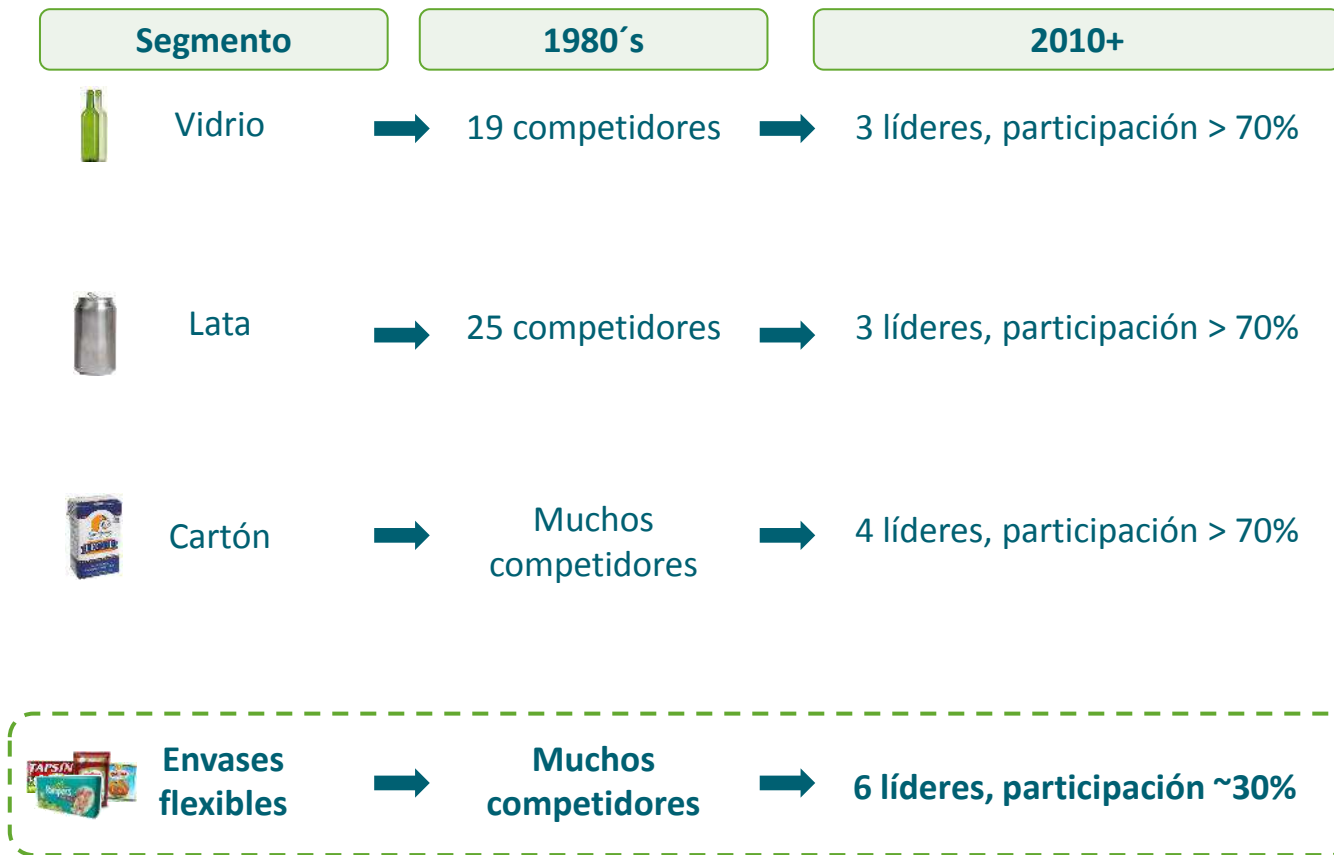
| Segmento | 1980´s | 2010+ |
|---|---|---|
| Vidrio | 19 competidores | 3 líderes, participación > 70% |
| Lata | 25 competidores | 3 líderes, participación > 70% |
| Cartón | Muchos competidores | 4 líderes, participación > 70% |
| **Envases flexibles** | **Muchos competidores** | **6 líderes, participación ~30%** |

TAPSIN